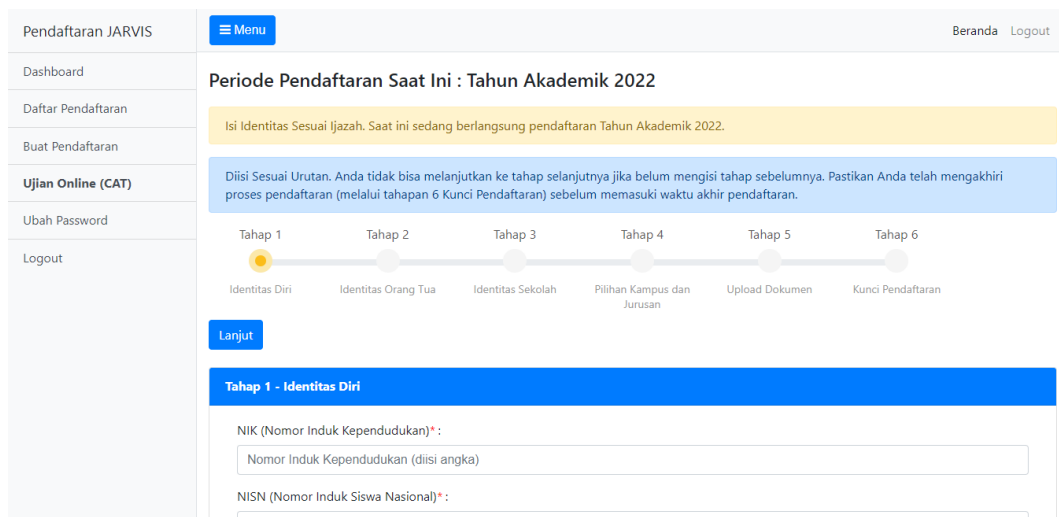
Pendaftaran JARVIS

Dashboard

Daftar Pendaftaran

Buat Pendaftaran

Ujian Online (CAT)

Ubah Password

Logout

≡ Menu

Beranda Logout

Periode Pendaftaran Saat Ini : Tahun Akademik 2022

Isi Identitas Sesuai Ijazah. Saat ini sedang berlangsung pendaftaran Tahun Akademik 2022.

Diisi Sesuai Urutan. Anda tidak bisa melanjutkan ke tahap selanjutnya jika belum mengisi tahap sebelumnya. Pastikan Anda telah mengakhiri proses pendaftaran (melalui tahapan 6 Kunci Pendaftaran) sebelum memasuki waktu akhir pendaftaran.

Tahap 1 Tahap 2 Tahap 3 Tahap 4 Tahap 5 Tahap 6

Identitas Diri Identitas Orang Tua Identitas Sekolah Pilihan Kampus dan Jurusan Upload Dokumen Kunci Pendaftaran

Lanjut

Tahap 1 - Identitas Diri

NIK (Nomor Induk Kependudukan)* :

Nomor Induk Kependudukan (diisi angka)

NISN (Nomor Induk Siswa Nasional)* :